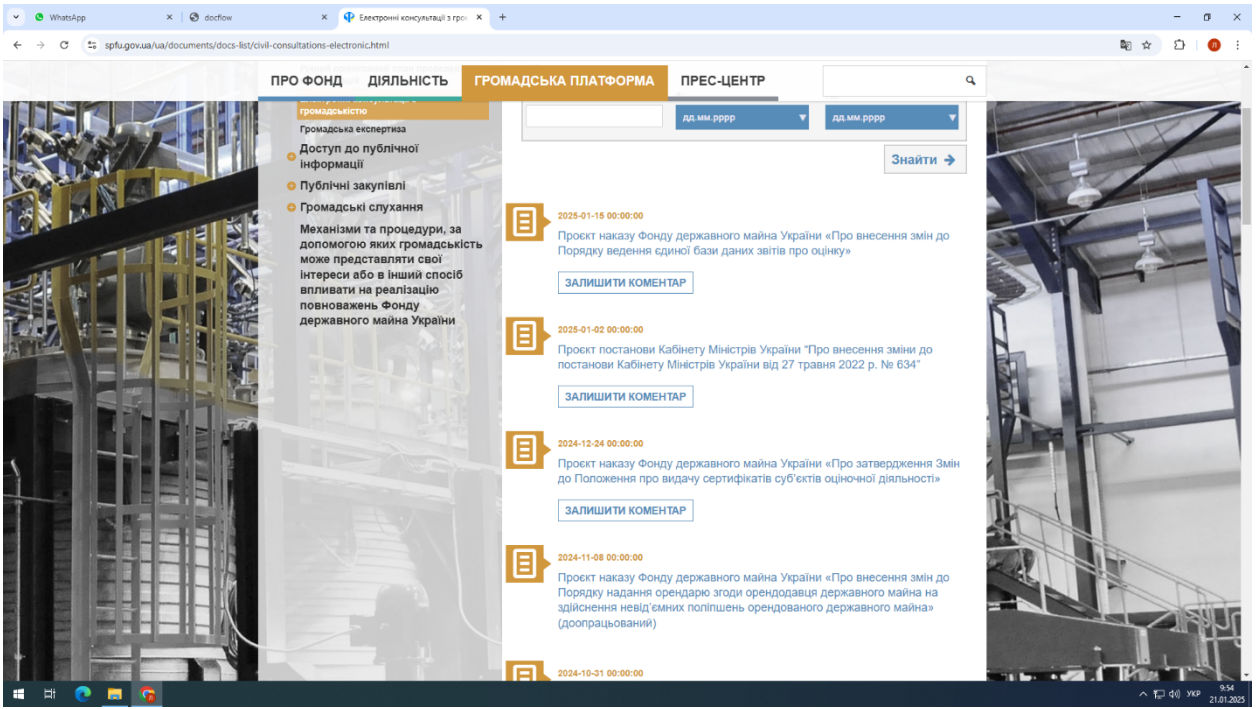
WhatsApp
docflow
Електронні консультації з гро
spfu.gov.ua/ua/documents/docs-list/civil-consultations-electronic.html

ПРО ФОНД ДІЯЛЬНІСТЬ ГРОМАДСЬКА ПЛАТФОРМА ПРЕС-ЦЕНТР

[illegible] громадськістю
Громадська експертиза
Доступ до публічної інформації
Публічні закупівлі
Громадські слухання
Механізми та процедури, за допомогою яких громадськість може представляти свої інтереси або в інший спосіб впливати на реалізацію повноважень Фонду державного майна України

дд.мм.рррр
дд.мм.рррр
Знайти

2025-01-15 00:00:00
Проєкт наказу Фонду державного майна України «Про внесення змін до Порядку ведення єдиної бази даних звітів про оцінку»
ЗАЛИШИТИ КОМЕНТАР

2025-01-02 00:00:00
Проєкт постанови Кабінету Міністрів України "Про внесення зміни до постанови Кабінету Міністрів України від 27 травня 2022 р. № 634"
ЗАЛИШИТИ КОМЕНТАР

2024-12-24 00:00:00
Проєкт наказу Фонду державного майна України «Про затвердження Змін до Положення про видачу сертифікатів суб'єктів оціночної діяльності»
ЗАЛИШИТИ КОМЕНТАР

2024-11-08 00:00:00
Проєкт наказу Фонду державного майна України «Про внесення змін до Порядку надання орендарю згоди орендодавця державного майна на здійснення невід'ємних поліпшень орендованого державного майна» (доопрацьований)

2024-10-31 00:00:00

УКР 9:54 21.01.2025